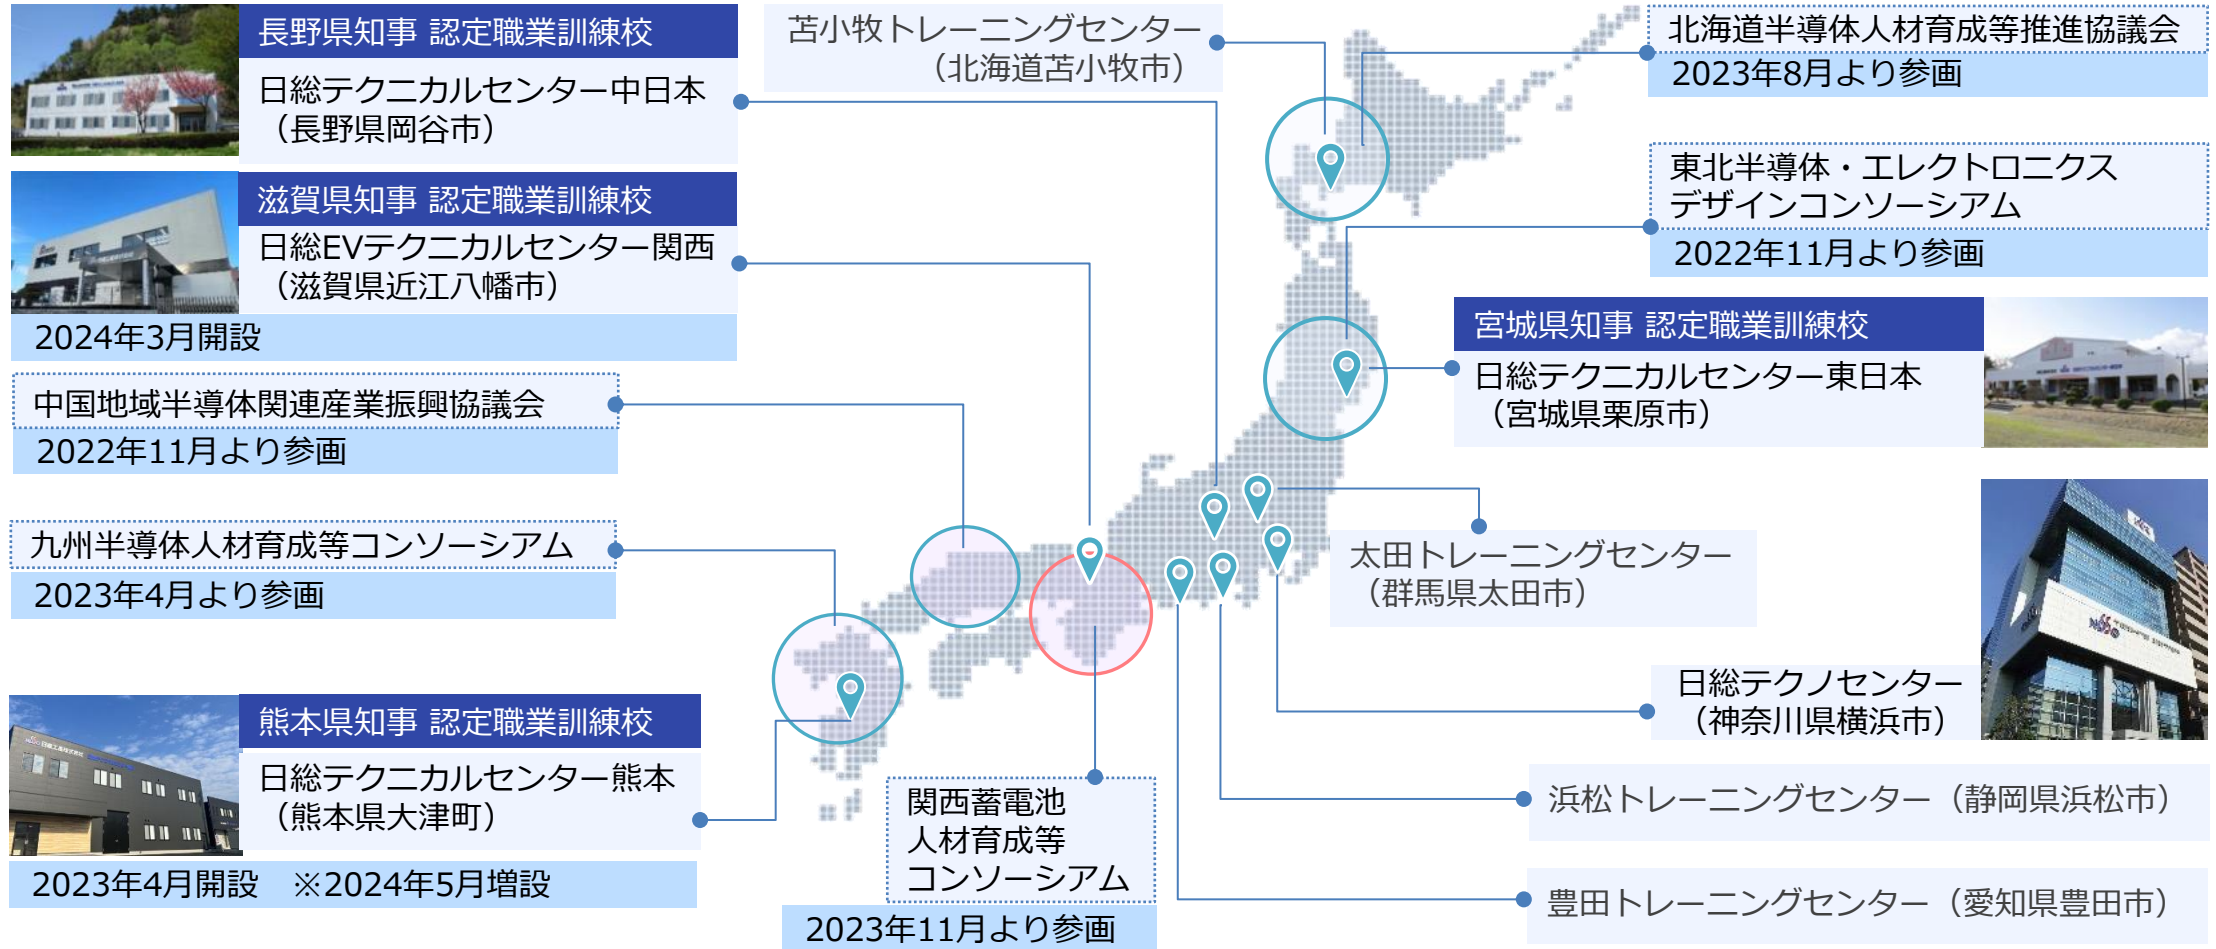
長野県知事 認定職業訓練校
日総テクニカルセンター中日本（長野県岡谷市）

苫小牧トレーニングセンター（北海道苫小牧市）

北海道半導体人材育成等推進協議会
2023年8月より参画

東北半導体・エレクトロニクスデザインコンソーシアム
2022年11月より参画

滋賀県知事 認定職業訓練校
日総EVテクニカルセンター関西（滋賀県近江八幡市）
2024年3月開設

宮城県知事 認定職業訓練校
日総テクニカルセンター東日本（宮城県栗原市）

中国地域半導体関連産業振興協議会
2022年11月より参画

九州半導体人材育成等コンソーシアム
2023年4月より参画

太田トレーニングセンター（群馬県太田市）

日総テクノセンター（神奈川県横浜市）

熊本県知事 認定職業訓練校
日総テクニカルセンター熊本（熊本県大津町）
2023年4月開設 ※2024年5月増設

関西蓄電池人材育成等コンソーシアム
2023年11月より参画

浜松トレーニングセンター（静岡県浜松市）

豊田トレーニングセンター（愛知県豊田市）